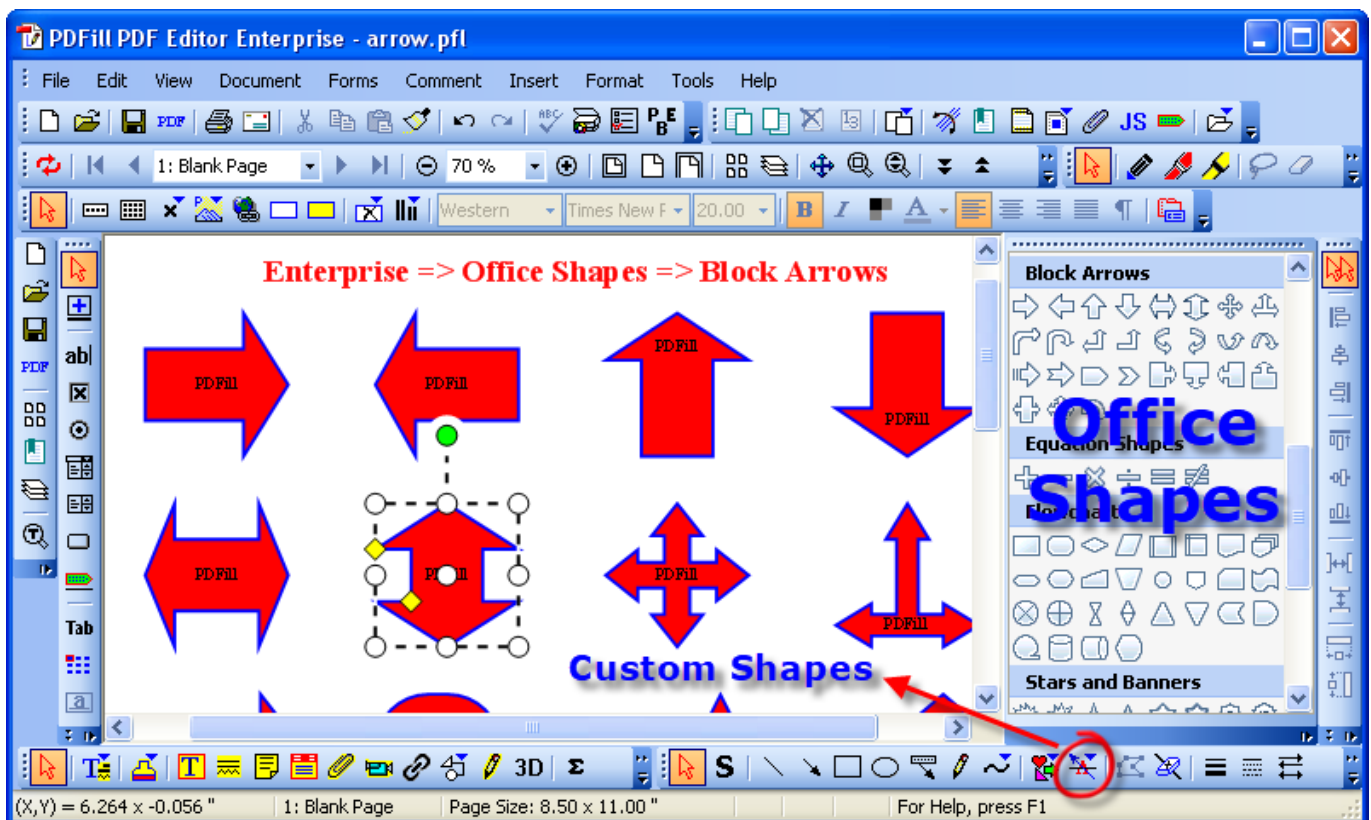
PDFill PDF Editor Enterprise - arrow.pfl

File Edit View Document Forms Comment Insert Format Tools Help

PDF

JS

1: Blank Page

70 %

Western

Times New F

20.00

B I A

PDF

ab|

Tab

Enterprise => Office Shapes => Block Arrows

PDFill

PDFill

PDFill

PDFill

PDFill

PDFill

PDFill

PDFill

Custom Shapes

Block Arrows

Equation Shapes

Flowchart

Office Shapes

Stars and Banners

S

3D

Σ

(X,Y) = 6.264 x -0.056 "

1: Blank Page

Page Size: 8.50 x 11.00 "

For Help, press F1